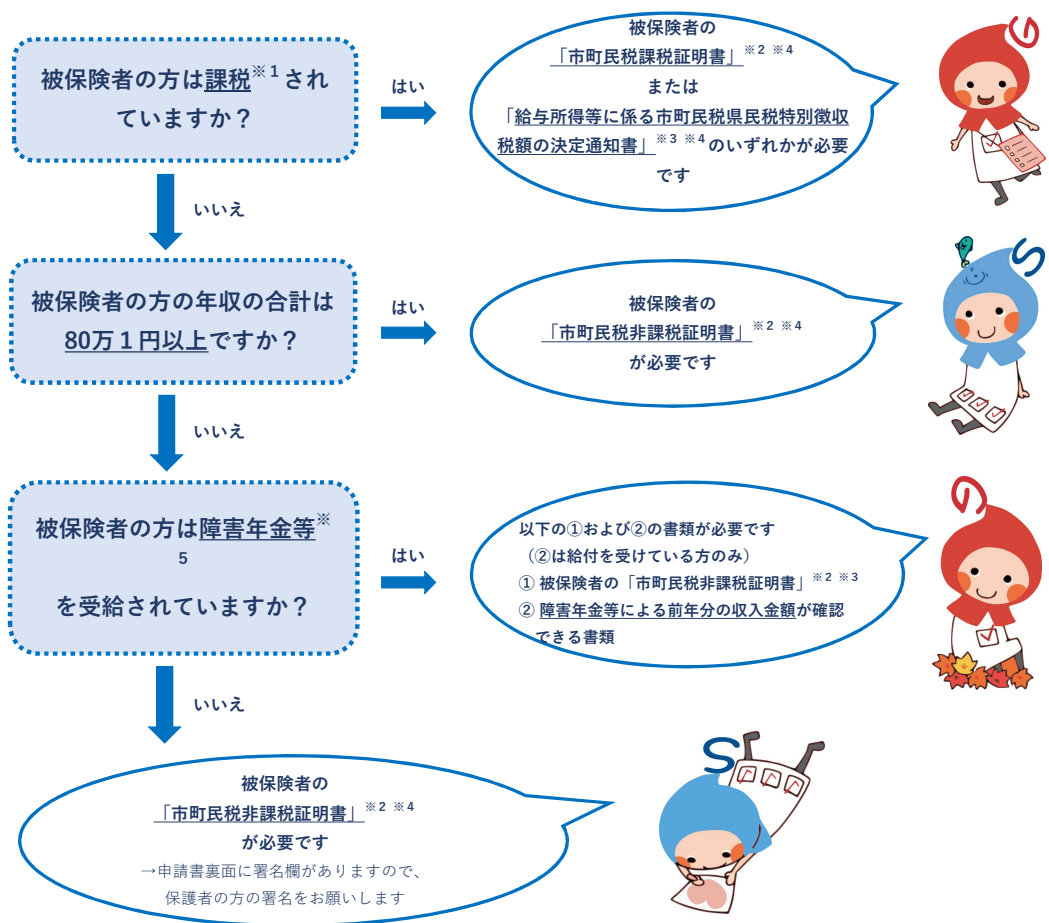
被保険者の方は課税$^{※1}$されていますか？

はい

被保険者の「市町民税課税証明書」$^{※2\ ※4}$または「給与所得等に係る市町民税県民税特別徴収税額の決定通知書」$^{※3\ ※4}$のいずれかが必要です

いいえ

被保険者の方の年収の合計は80万１円以上ですか？

はい

被保険者の「市町民税非課税証明書」$^{※2\ ※4}$が必要です

いいえ

被保険者の方は障害年金等$^{※5}$を受給されていますか？

はい

以下の①および②の書類が必要です（②は給付を受けている方のみ）
① 被保険者の「市町民税非課税証明書」$^{※2\ ※3}$
② 障害年金等による前年分の収入金額が確認できる書類

いいえ

被保険者の「市町民税非課税証明書」$^{※2\ ※4}$が必要です
→申請書裏面に署名欄がありますので、保護者の方の署名をお願いします